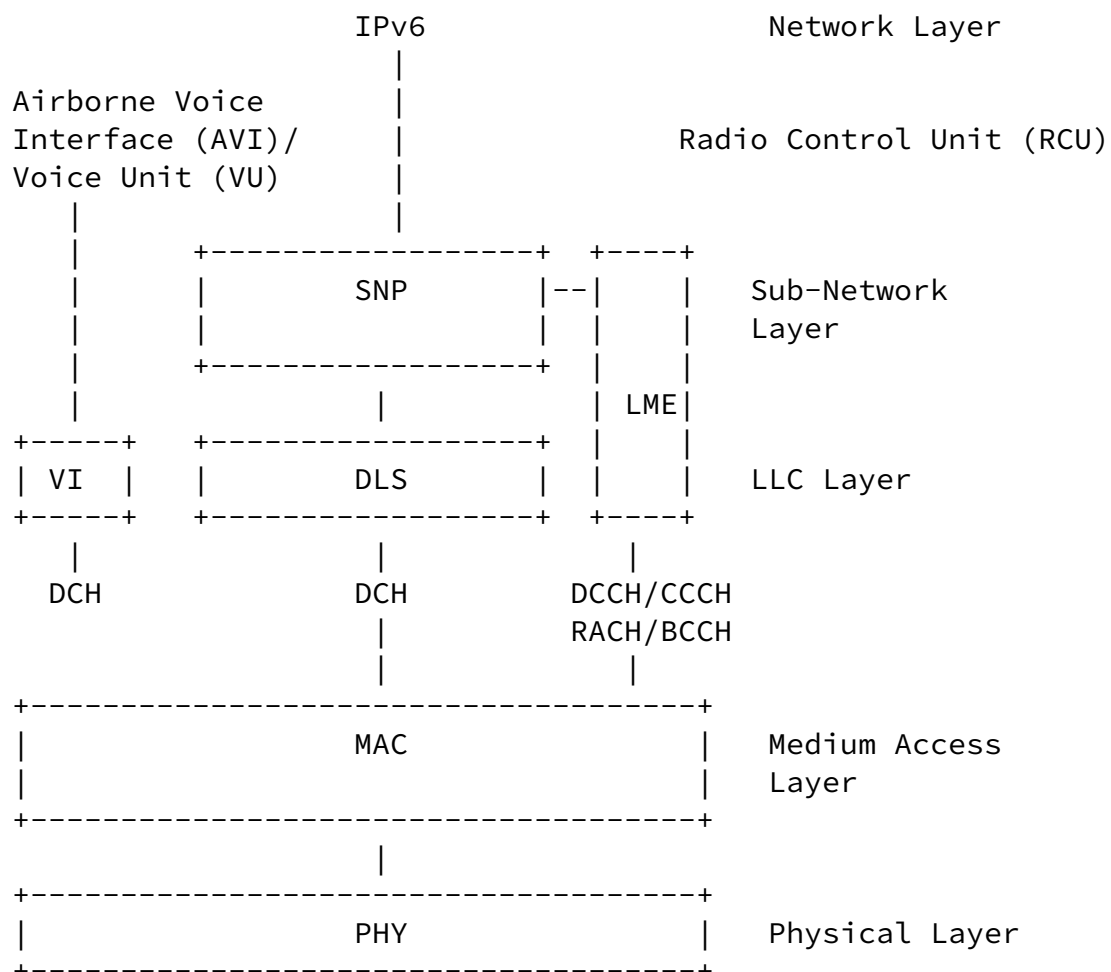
IPv6

Network Layer

Airborne Voice Interface (AVI)/ Voice Unit (VU)

Radio Control Unit (RCU)

SNP

Sub-Network Layer

LME

VI

DLS

LLC Layer

DCH

DCH

DCCH/CCCH RACH/BCCH

MAC

Medium Access Layer

PHY

Physical Layer